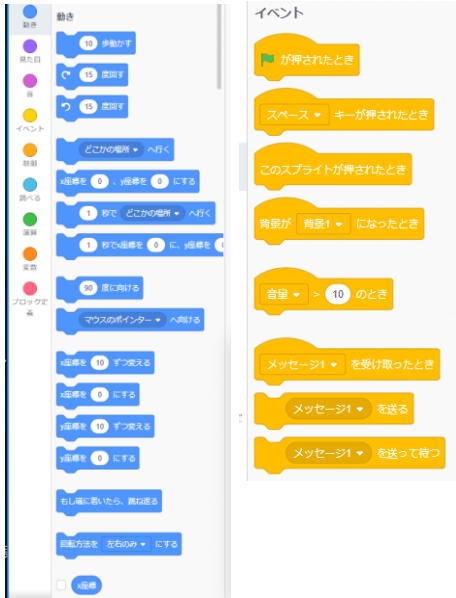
動き
見た目
音
イベント
制御
調べる
演算
変数
ブロック定義

動き

10 歩動かす
15 度回す
15 度回す
どこかの場所 ▾ へ行く
x座標を 0 、y座標を 0 にする
1 秒で どこかの場所 ▾ へ行く
1 秒でx座標を 0 に、y座標を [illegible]
90 度に向ける
マウスのポインター ▾ へ向ける
x座標を 10 ずつ変える
x座標を 0 にする
y座標を 10 ずつ変える
y座標を 0 にする
もし端に着いたら、跳ね返る
回転方法を 左右のみ ▾ にする
x座標

イベント

が押されたとき
スペース ▾ キーが押されたとき
このスプライトが押されたとき
背景が 背景1 ▾ になったとき
音量 ▾ > 10 のとき
メッセージ1 ▾ を受け取ったとき
メッセージ1 ▾ を送る
メッセージ1 ▾ を送って待つ